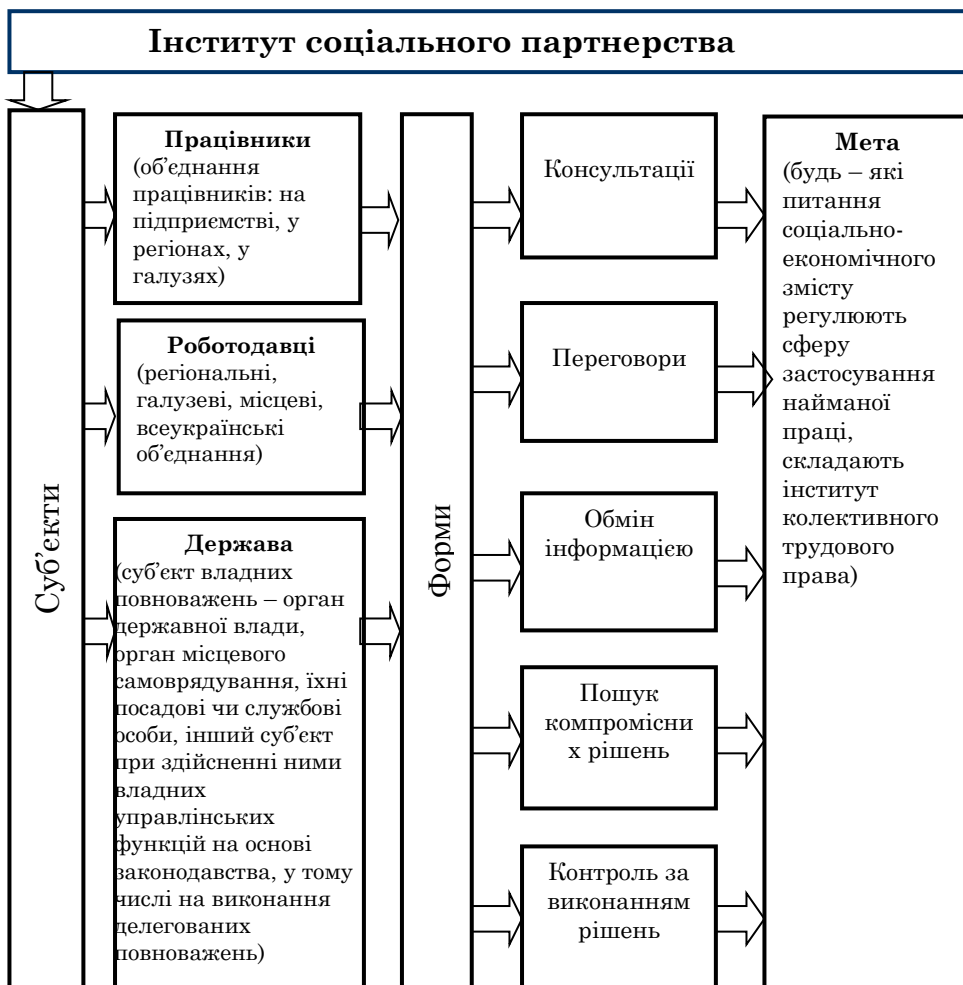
Інститут соціального партнерства

Суб'єкти

Працівники (об'єднання працівників: на підприємстві, у регіонах, у галузях)

Роботодавці (регіональні, галузеві, місцеві, всеукраїнські об'єднання)

Держава (суб'єкт владних повноважень – орган державної влади, орган місцевого самоврядування, їхні посадові чи службові особи, інший суб'єкт при здійсненні ними владних управлінських функцій на основі законодавства, у тому числі на виконання делегованих повноважень)

Форми

Консультації

Переговори

Обмін інформацією

Пошук компромісних рішень

Контроль за виконанням рішень

Мета (будь – які питання соціально-економічного змісту регулюють сферу застосування найманої праці, складають інститут колективного трудового права)